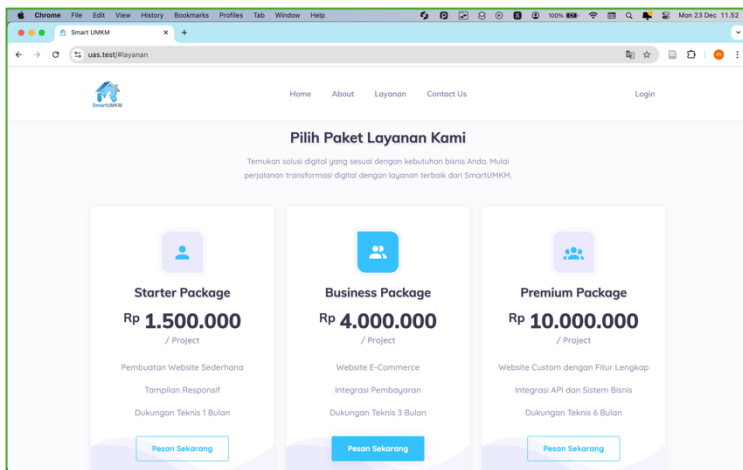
Chrome File Edit View History Bookmarks Profiles Tab Window Help

100% Mon 23 Dec 11.52

Smart UMKM ×

+

uas.test/#layanan

SmartUMKM

Home About Layanan Contact Us

Login

Pilih Paket Layanan Kami

Temukan solusi digital yang sesuai dengan kebutuhan bisnis Anda. Mulai perjalanan transformasi digital dengan layanan terbaik dari SmartUMKM.

Starter Package

Rp 1.500.000

/ Project

Pembuatan Website Sederhana

Tampilan Responsif

Dukungan Teknis 1 Bulan

Pesan Sekarang

Business Package

Rp 4.000.000

/ Project

Website E-Commerce

Integrasi Pembayaran

Dukungan Teknis 3 Bulan

Pesan Sekarang

Premium Package

Rp 10.000.000

/ Project

Website Custom dengan Fitur Lengkap

Integrasi API dan Sistem Bisnis

Dukungan Teknis 6 Bulan

Pesan Sekarang